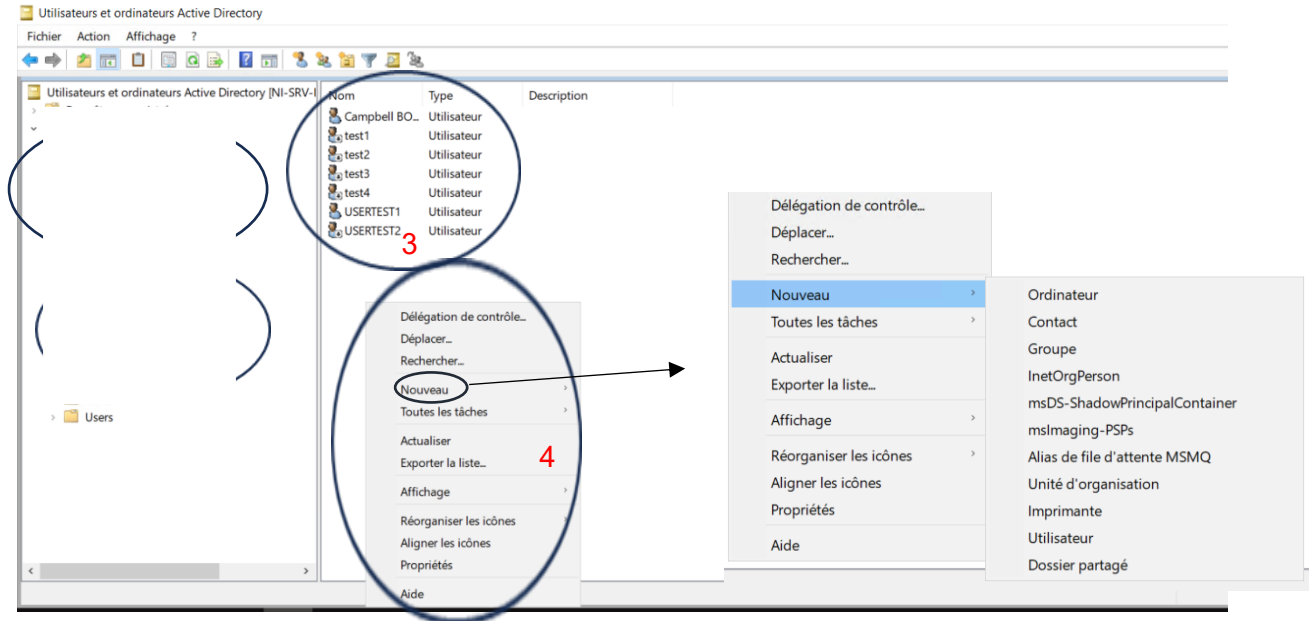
Utilisateurs et ordinateurs Active Directory

Fichier Action Affichage ?

Utilisateurs et ordinateurs Active Directory [NI-SRV-I

Users

| Nom | Type | Description |
|---|---|---|
| Campbell BO... | Utilisateur | |
| test1 | Utilisateur | |
| test2 | Utilisateur | |
| test3 | Utilisateur | |
| test4 | Utilisateur | |
| USERTEST1 | Utilisateur | |
| USERTEST2 | Utilisateur | |

3

Délégation de contrôle...
Déplacer...
Rechercher...
Nouveau
Toutes les tâches
Actualiser
Exporter la liste...
Affichage
Réorganiser les icônes
Aligner les icônes
Propriétés
Aide

4

Délégation de contrôle...
Déplacer...
Rechercher...
Nouveau
Toutes les tâches
Actualiser
Exporter la liste...
Affichage
Réorganiser les icônes
Aligner les icônes
Propriétés
Aide

Ordinateur
Contact
Groupe
InetOrgPerson
msDS-ShadowPrincipalContainer
msImaging-PSPs
Alias de file d'attente MSMQ
Unité d'organisation
Imprimante
Utilisateur
Dossier partagé